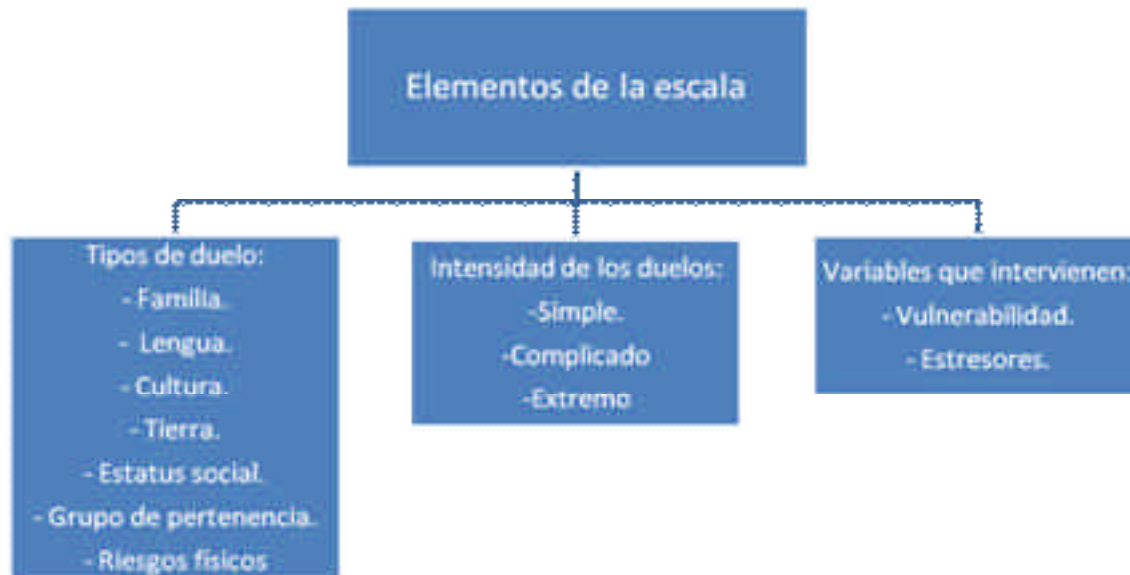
Elementos de la escala

Tipos de duelo:
- Familia.
- Lengua.
- Cultura.
- Tierra.
- Estatus social.
- Grupo de pertenencia.
- Riesgos físicos

Intensidad de los duelos:
-Simple.
-Complicado
-Extremo

Variables que intervienen:
- Vulnerabilidad.
- Estresores.